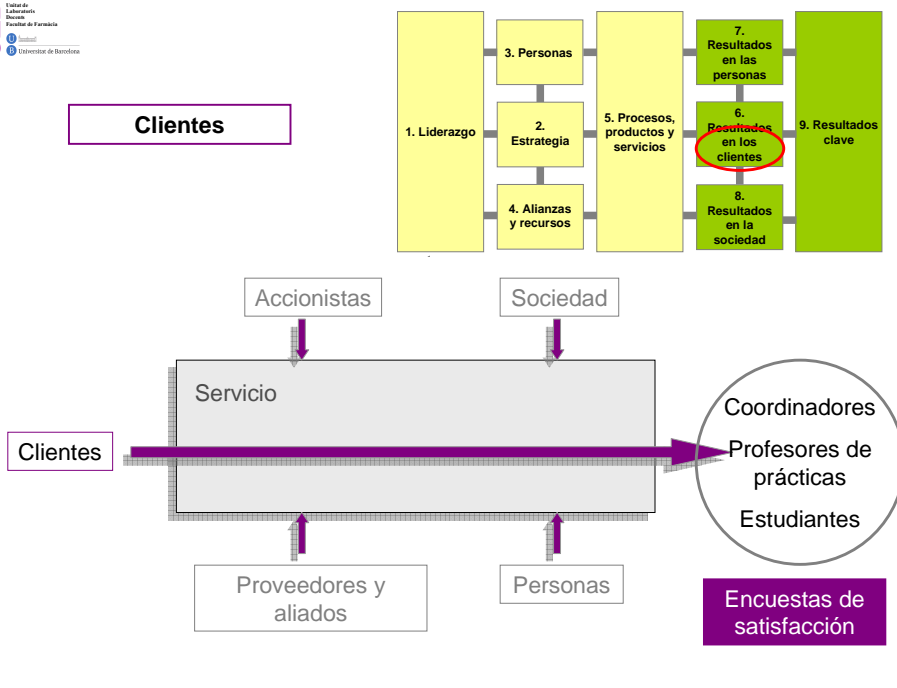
Unitat de Laboratoris Docents Facultat de Farmàcia

Universitat de Barcelona

Clientes

1. Liderazgo

3. Personas

2. Estrategia

4. Alianzas y recursos

5. Procesos, productos y servicios

7. Resultados en las personas

6. Resultados en los clientes

8. Resultados en la sociedad

9. Resultados clave

Accionistas

Sociedad

Servicio

Clientes

Coordinadores

Profesores de prácticas

Estudiantes

Proveedores y aliados

Personas

Encuestas de satisfacción